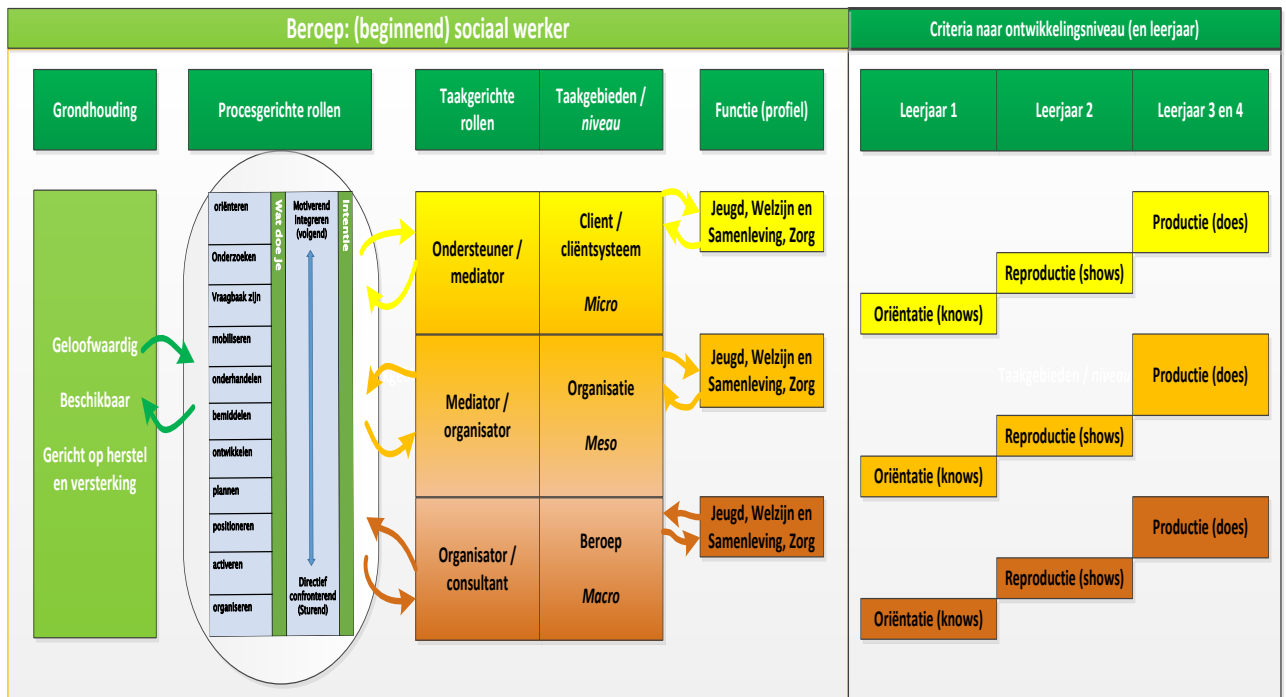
Beroep: (beginnend) sociaal werker

Criteria naar ontwikkelingsniveau (en leerjaar)

Grondhouding

Procesgerichte rollen

Taakgerichte rollen

Taakgebieden / *niveau*

Functie (profiel)

Leerjaar 1

Leerjaar 2

Leerjaar 3 en 4

Geloofwaardig

Beschikbaar

Gericht op herstel en versterking

oriënteren

Onderzoeken

Vraagbaak zijn

mobiliseren

onderhandelen

bemiddelen

ontwikkelen

plannen

positioneren

activeren

organiseren

Wat doe je

Motiverend Integreren (volgend)

Directief confronterend (Sturend)

Intentie

Ondersteuner / mediator

Client / cliëntsysteem

*Micro*

Jeugd, Welzijn en Samenleving, Zorg

Mediator / organisator

Organisatie

*Meso*

Jeugd, Welzijn en Samenleving, Zorg

Organisator / consultant

Beroep

*Macro*

Jeugd, Welzijn en Samenleving, Zorg

Productie (does)

Reproductie (shows)

Oriëntatie (knows)

Taakgebieden / niveau

Productie (does)

Reproductie (shows)

Oriëntatie (knows)

Productie (does)

Reproductie (shows)

Oriëntatie (knows)